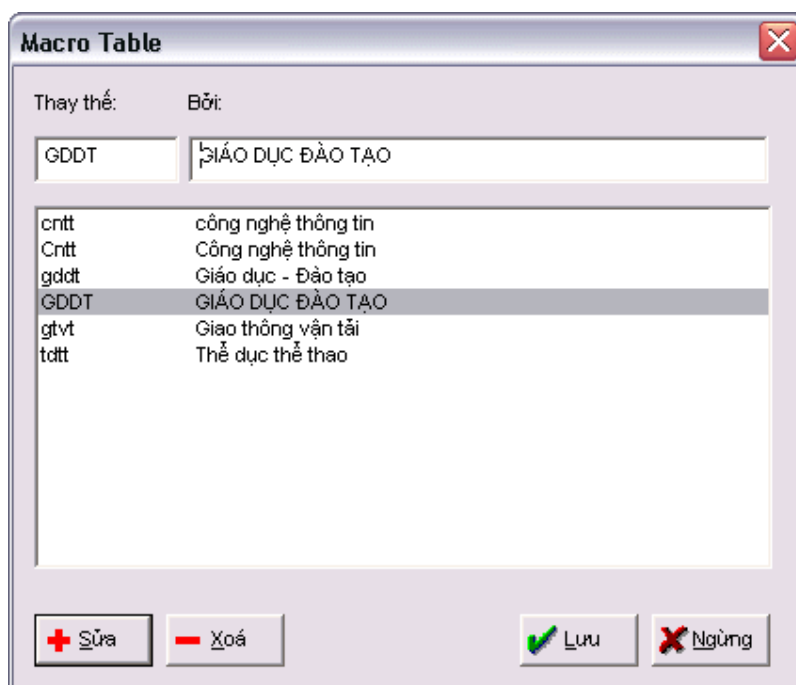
Macro Table

Thay thế: Bởi:

GDDT

GIÁO DỤC ĐÀO TẠO

| | |
|---|---|
| cntt | công nghệ thông tin |
| Cntt | Công nghệ thông tin |
| gddt | Giáo dục - Đào tạo |
| GDDT | GIÁO DỤC ĐÀO TẠO |
| gtvt | Giao thông vận tải |
| tdtt | Thể dục thể thao |

Sửa Xoá Lưu Ngừng